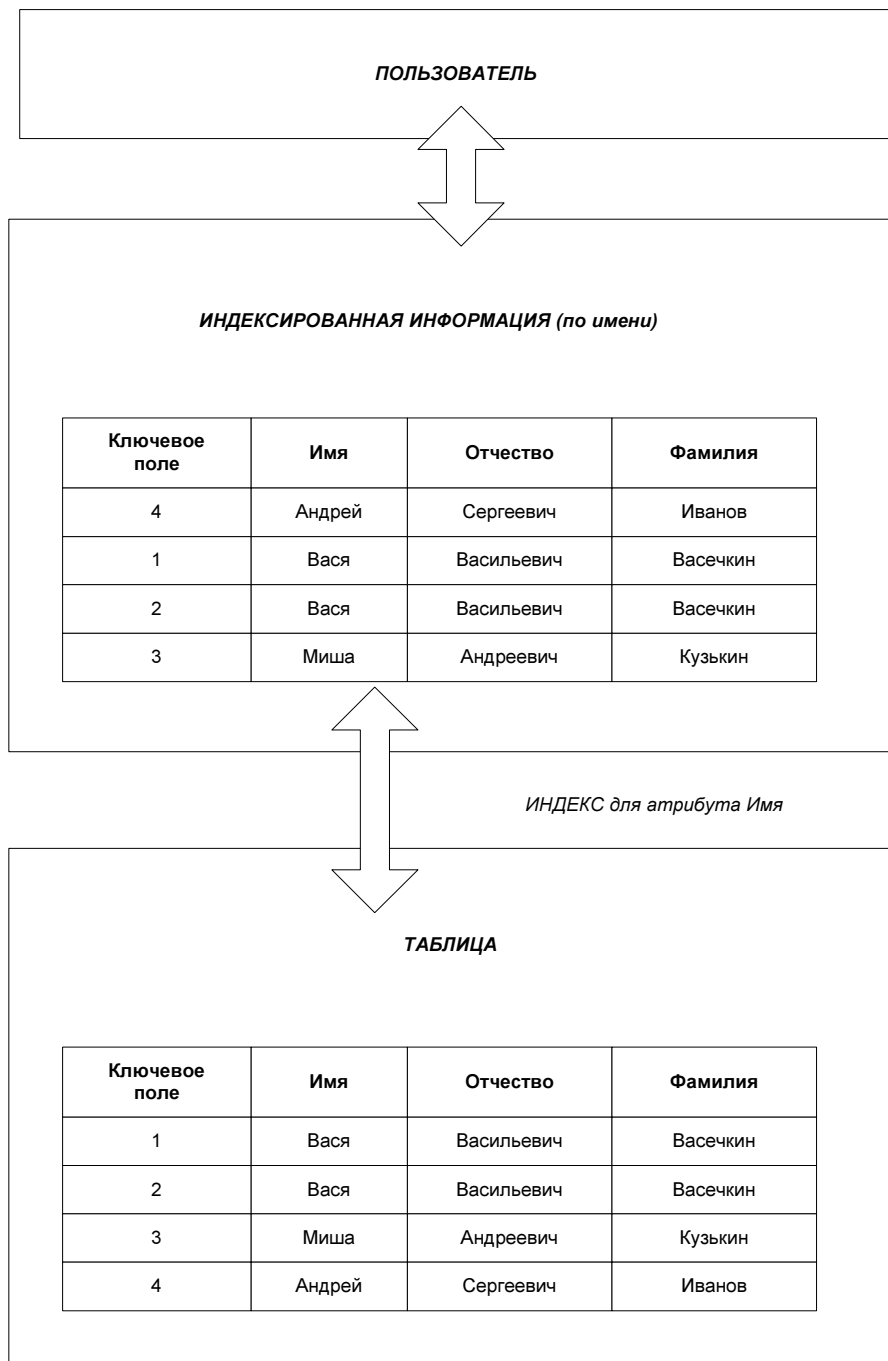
ПОЛЬЗОВАТЕЛЬ

ИНДЕКСИРОВАННАЯ ИНФОРМАЦИЯ (по имени)

| Ключевое поле | Имя | Отчество | Фамилия |
|---|---|---|---|
| 4 | Андрей | Сергеевич | Иванов |
| 1 | Вася | Васильевич | Васечкин |
| 2 | Вася | Васильевич | Васечкин |
| 3 | Миша | Андреевич | Кузькин |

ИНДЕКС для атрибута Имя

ТАБЛИЦА

| Ключевое поле | Имя | Отчество | Фамилия |
|---|---|---|---|
| 1 | Вася | Васильевич | Васечкин |
| 2 | Вася | Васильевич | Васечкин |
| 3 | Миша | Андреевич | Кузькин |
| 4 | Андрей | Сергеевич | Иванов |